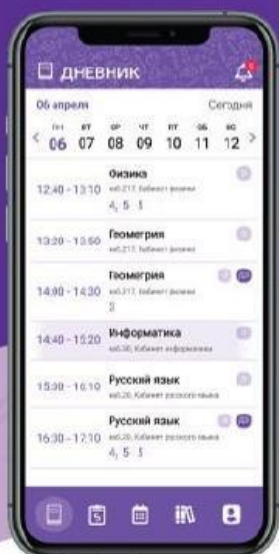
ДНЕВНИК

06 апреля

Сегодня

ПН 06 ВТ 07 СР 08 ЧТ 09 ПТ 10 СБ 11 ВС 12

12:40 - 13:10 Физика
каб.213, Кабинет физики
4, 5 5

13:20 - 13:50 Геометрия
каб.213, Кабинет физики

14:00 - 14:30 Геометрия
каб.213, Кабинет физики
2

14:40 - 15:20 Информатика
каб.30, Кабинет информатики

15:30 - 16:10 Русский язык
каб.20, Кабинет русского языка

16:30 - 17:10 Русский язык
каб.20, Кабинет русского языка
4, 5 5